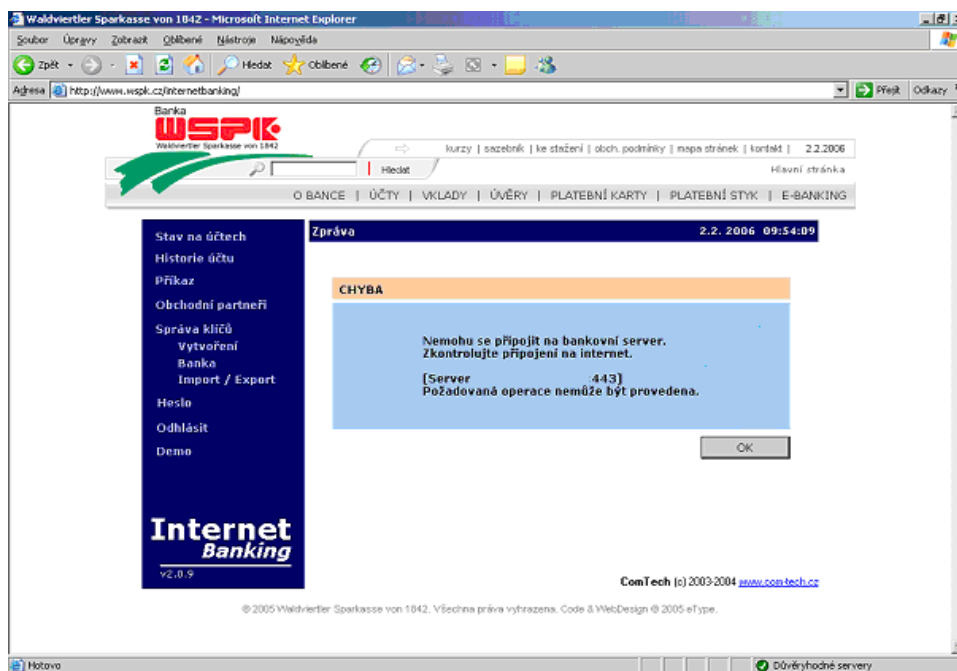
Waldviertler Sparkasse von 1842 - Microsoft Internet Explorer

Soubor Úpravy Zobrazit Oblíbené Nástroje Nápověda

Zpět Hledat Oblíbené

Adresa http://www.wspk.cz/internetbanking/

Přejít Odkazy

Banka
WSPK
Waldviertler Sparkasse von 1842

kurzy | sazebník | ke stažení | obch. podmínky | mapa stránek | kontakt | 2.2.2006

Hledat

Hlavní stránka

O BANCE | ÚČTY | VKLADY | ÚVĚRY | PLATEBNÍ KARTY | PLATEBNÍ STYK | E-BANKING

Stav na účtech
Historie účtu
Příkaz
Obchodní partneři
Správa klíčů
Vytvoření
Banka
Import / Export
Heslo
Odhlásit
Demo

Zpráva 2.2. 2006 09:54:09

CHYBA

Nemohu se připojit na bankovní server.
Zkontrolujte připojení na internet.

[Server 443]
Požadovaná operace nemůže být provedena.

OK

Internet
Banking
v2.0.9

ComTech (c) 2003-2004 www.com-tech.cz

© 2005 Waldviertler Sparkasse von 1842. Všechna práva vyhrazena. Code & WebDesign © 2005 eType.

Hotovo

Důvěryhodné servery